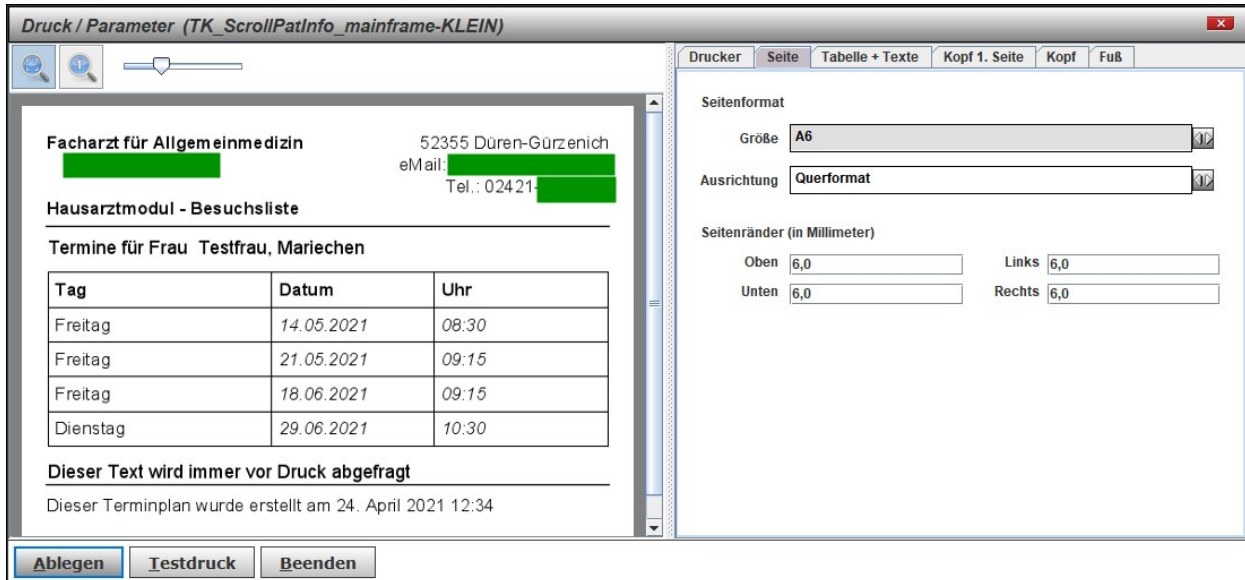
Druck / Parameter (TK_ScrollPatInfo_mainframe-KLEIN)

Facharzt für Allgemeinmedizin

52355 Düren-Gürzenich
eMail:
Tel.: 02421-

Hausarztmodul - Besuchsliste

Termine für Frau Testfrau, Mariechen

| Tag | Datum | Uhr |
|---|---|---|
| Freitag | 14.05.2021 | 08:30 |
| Freitag | 21.05.2021 | 09:15 |
| Freitag | 18.06.2021 | 09:15 |
| Dienstag | 29.06.2021 | 10:30 |

Dieser Text wird immer vor Druck abgefragt

Dieser Terminplan wurde erstellt am 24. April 2021 12:34

Drucker | Seite | Tabelle + Texte | Kopf 1. Seite | Kopf | Fuß

Seitenformat

Größe A6

Ausrichtung Querformat

Seitenränder (in Millimeter)

Oben 6,0
Links 6,0
Unten 6,0
Rechts 6,0

Ablegen
Testdruck
Beenden